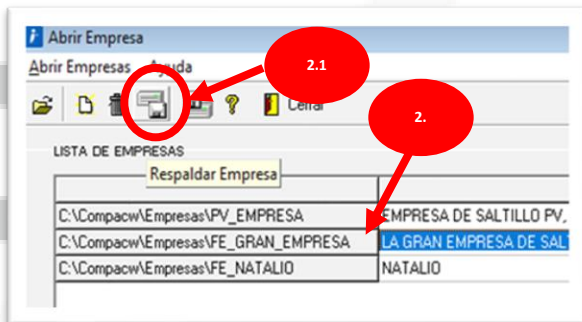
Abrir Empresa
Abrir Empresas Ayuda
Cerrar
2.1
2.
LISTA DE EMPRESAS
Respaldar Empresa

| | |
|---|---|
| C:\Compacw\Empresas\PV_EMPRESA | EMPRESA DE SALTILLO PV, |
| C:\Compacw\Empresas\FE_GRAN_EMPRESA | LA GRAN EMPRESA DE SAL |
| C:\Compacw\Empresas\FE_NATALIO | NATALIO |